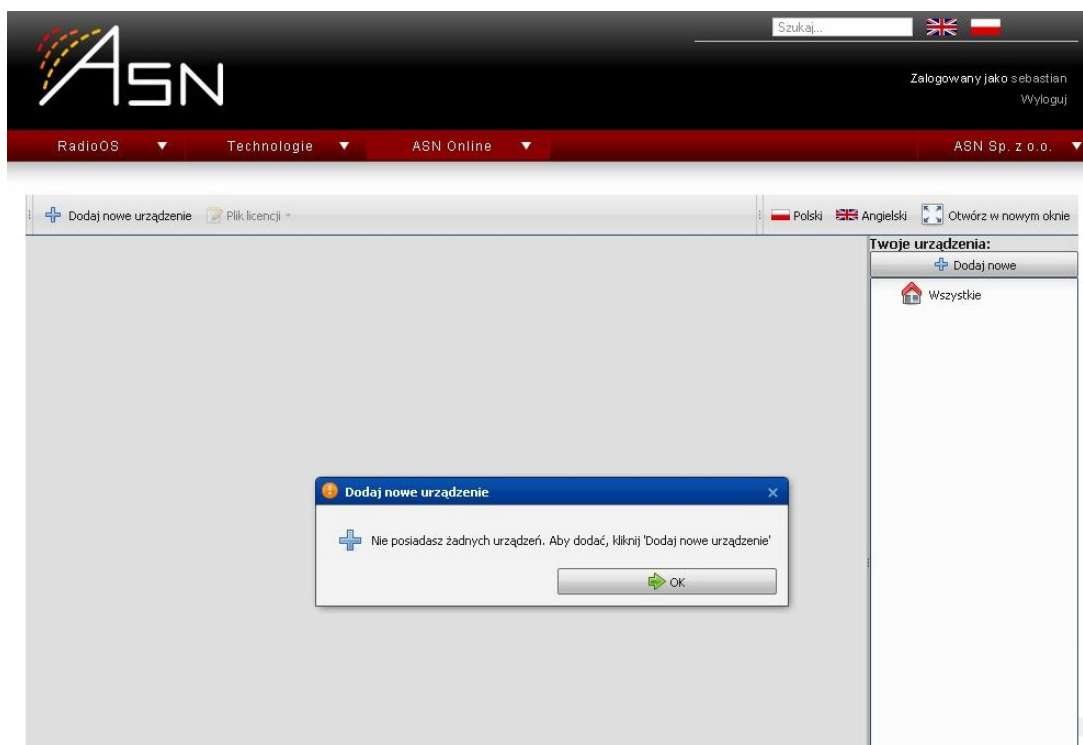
Szukaj...

ASN

Zalogowany jako sebastian
Wyloguj

RadioOS ▼ Technologie ▼ ASN Online ▼ ASN Sp. z o.o. ▼

Dodaj nowe urządzenie Plik licencji

Polski Angielski Otwórz w nowym oknie

Twoje urządzenia:
Dodaj nowe
Wszystkie

Dodaj nowe urządzenie

Nie posiadasz żadnych urządzeń. Aby dodać, kliknij 'Dodaj nowe urządzenie'

OK